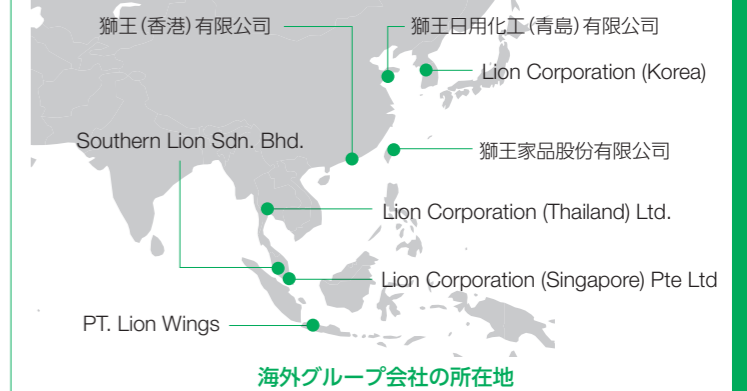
獅王(香港)有限公司

獅王日用化工(青島)有限公司

Lion Corporation (Korea)

Southern Lion Sdn. Bhd.

獅王家品股份有限公司

Lion Corporation (Thailand) Ltd.

Lion Corporation (Singapore) Pte Ltd

PT. Lion Wings

海外グループ会社の所在地